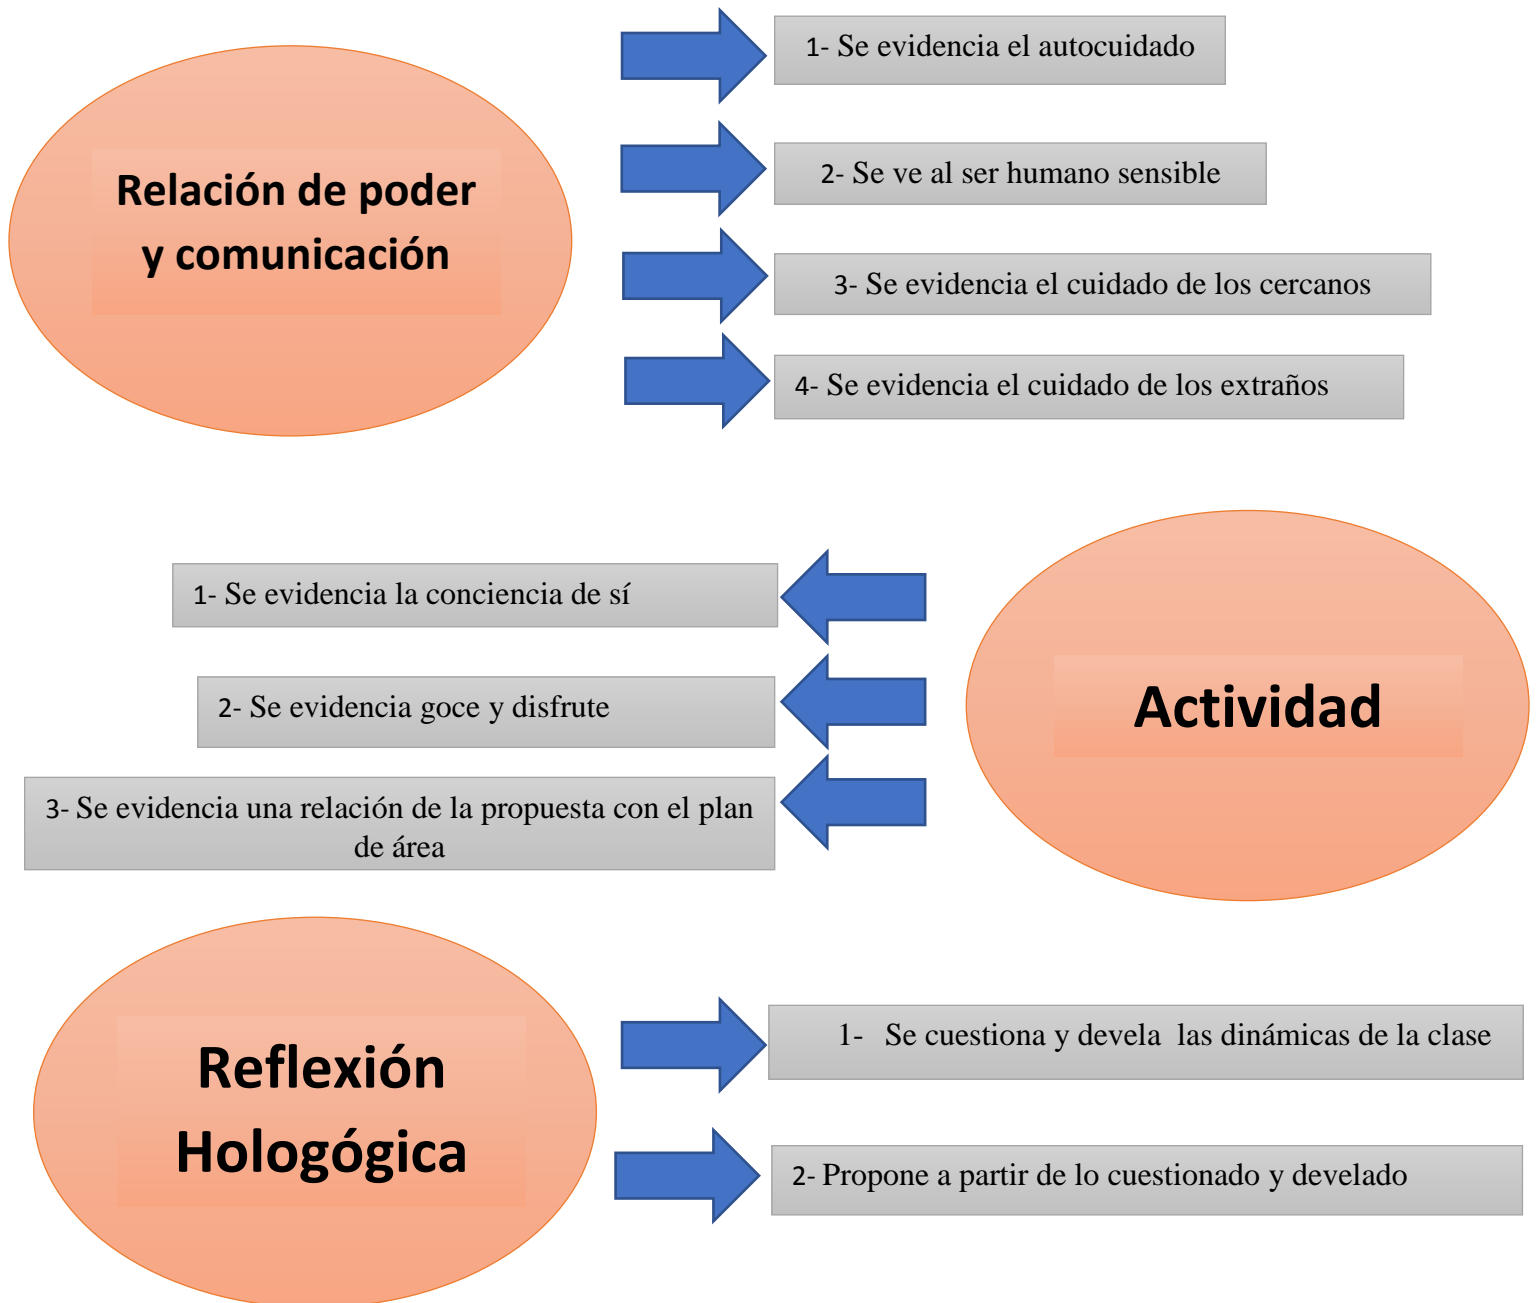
Relación de poder y comunicación

1- Se evidencia el autocuidado

2- Se ve al ser humano sensible

3- Se evidencia el cuidado de los cercanos

4- Se evidencia el cuidado de los extraños

1- Se evidencia la conciencia de sí

2- Se evidencia goce y disfrute

3- Se evidencia una relación de la propuesta con el plan de área

Actividad

Reflexión Hologógica

1- Se cuestiona y devela las dinámicas de la clase

2- Propone a partir de lo cuestionado y develado